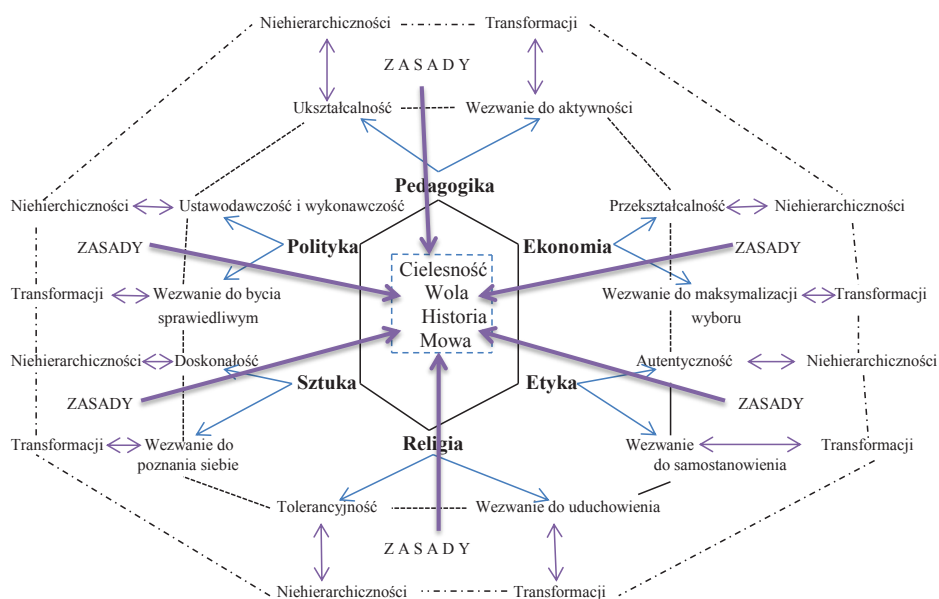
Niehierarchiczności Transformacji

ZASADY

Ukształcalność Wezwanie do aktywności

Pedagogika

Niehierchiczności Ustawodawczość i wykonawczość

Przekształcalność Niehierarchiczności

ZASADY

Polityka

Ekonomia

ZASADY

Cielesność
Wola
Historia
Mowa

Transformacji Wezwanie do bycia sprawiedliwym

Wezwanie do maksymalizacji wyboru Transformacji

Niehierarchiczności Doskonałość

Autentyczność Niehierarchiczności

Sztuka

Etyka

ZASADY

ZASADY

Transformacji Wezwanie do poznania siebie

Religia

Wezwanie do samostanowienia Transformacji

Tolerancyjność Wezwanie do uduchowienia

ZASADY

Niehierarchiczności Transformacji